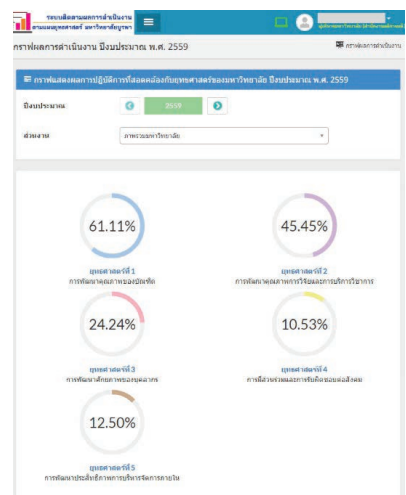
ระบบติดตามผลการดำเนินงาน ตามแผนยุทธศาสตร์ มหาวิทยาลัยบูรพา

กราฟผลการดำเนินงาน ปีงบประมาณ พ.ศ. 2559

กราฟผลการดำเนินงาน

กราฟแสดงผลการปฏิบัติการที่สอดคล้องกับยุทธศาสตร์ของมหาวิทยาลัย ปีงบประมาณ พ.ศ. 2559

ปีงบประมาณ

2559

ส่วนงาน

ภาพรวมมหาวิทยาลัย

61.11%

ยุทธศาสตร์ที่ 1
การพัฒนาคุณภาพของบัณฑิต

45.45%

ยุทธศาสตร์ที่ 2
การพัฒนาคุณภาพการวิจัยและการบริการวิชาการ

24.24%

ยุทธศาสตร์ที่ 3
การพัฒนาศักยภาพของบุคลากร

10.53%

ยุทธศาสตร์ที่ 4
การสื่อสารองค์กรและการรับผิดชอบต่อสังคม

12.50%

ยุทธศาสตร์ที่ 5
การพัฒนาประสิทธิภาพการบริหารจัดการภายใน